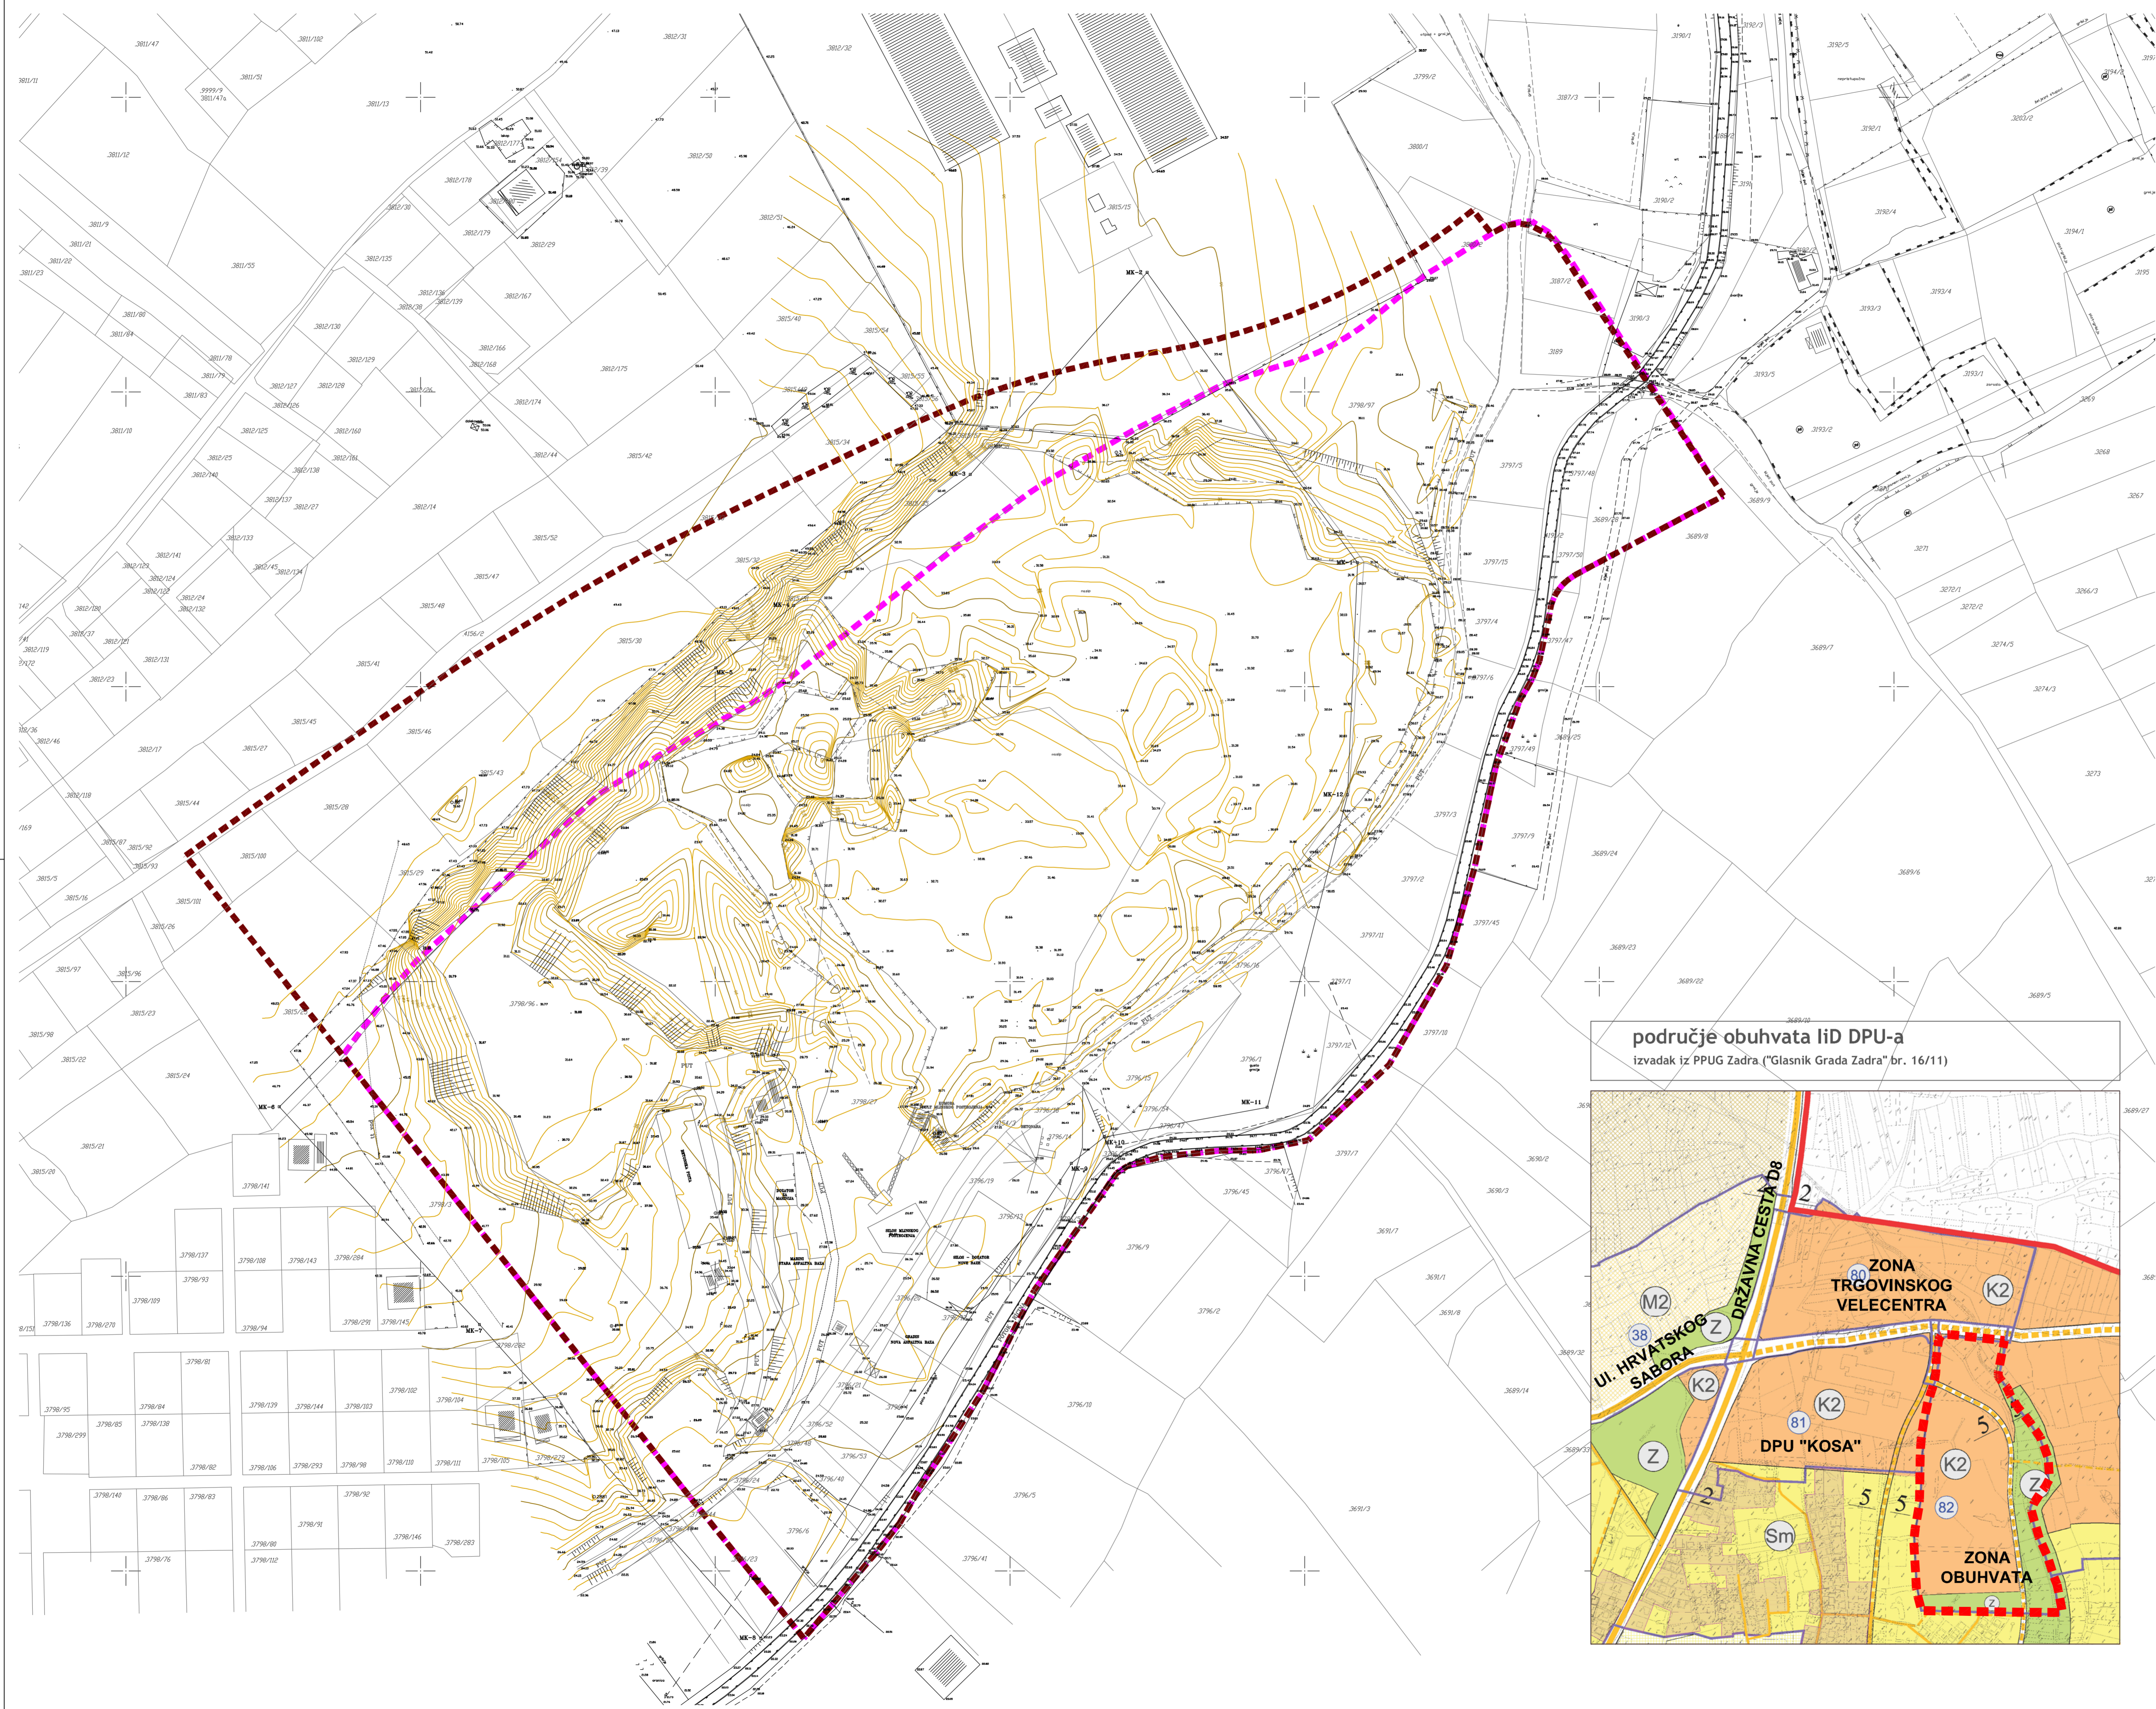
područje obuhvata IiD DPU-a
izvadak iz PPUG Zadra ("Glasnik Grada Zadra" br. 16/11)

DRŽAVNA CESTA D8
ZONA TRGOVINSKOG VELECENTRA
80
K2
M2
38
Z
Ul. HRVATSKOG SABORA
K2
K2
81
DPU "KOSA"
Z
K2
82
Z
Sm
ZONA OBUHVATA
2
5